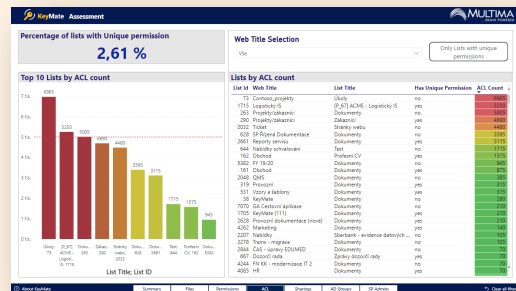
KeyMate Assessment

MULTIMA

Percentage of lists with Unique permission

2,61 %

Web Title Selection

Vše

Only Lists with unique permissions

Top 10 Lists by ACL count

Lists by ACL count

7 tis.
6 tis.
5 tis.
4 tis.
3 tis.
2 tis.
1 tis.
0 tis.

6963
5250
5005
4846
4483
3385
3115
1715
1575
945

Úkoly 73
[P_67] ACME - Logisti... ID: 1716
Doku... 263
Doku... 290
Stránky webu 2032
Doku... 828
Doku... 2661
Test 844
Profesní CV 162
Doku... 5562

List Title; List ID

| List Id | Web Title | List Title | Has Unique Permission | ACL Count |
|---|---|---|---|---|
| 73 | Contoso_projekty | Úkoly | no | 6963 |
| 1713 | Logistický IS | [P_67] ACME - Logistický IS | no | 5250 |
| 263 | Projekty/zakaznici | Dokumenty | no | 5005 |
| 290 | Projekty/zakaznici | Zákazníci | no | 4846 |
| 2032 | Tiket | Stránky webu | no | 4483 |
| 828 | SP Řízená Dokumentace | Dokumenty | yes | 3385 |
| 2661 | Reporty servisu | Dokumenty | yes | 3115 |
| 844 | Nabídky schvalování | Test | no | 1715 |
| 162 | Obchod | Profesní CV | no | 1575 |
| 5562 | FY 19/20 | Dokumenty | yes | 1363 |
| 161 | Obchod | Dokumenty | yes | 1110 |
| 2048 | QMS | Dokumenty | yes | 1000 |
| 319 | Provozní | Dokumenty | yes | 988 |
| 311 | Vzory a šablony | Dokumenty | yes | 961 |
| 3 | KeyMate | Dokumenty | yes | 875 |
| 7070 | GA Cestovní aplikace | Dokumenty | yes | 860 |
| 1705 | KeyMate (111) | Dokumenty | yes | 820 |
| 2639 | Provozní dokumentace (nové) | Dokumenty | yes | 815 |
| 4262 | Marketing | Dokumenty | yes | 790 |
| 2207 | Nabídky | Sberbank - evidence datových... | yes | 785 |
| 3278 | Trains - migrace | Dokumenty | yes | 780 |
| 2844 | ČAS - úpravy EDUMED | Dokumenty | yes | 775 |
| 667 | Dozor/Ú rada | Zprávy dozorčí rady | yes | 770 |
| 4244 | FN KK - modernizace IT 2 | Dokumenty | yes | 760 |
| 4065 | HR | Dokumenty | yes | 755 |

About KeyMate | Summary | Files | Permissions | ACL | Sharings | AD Groups | SP Admin | Clear all filters